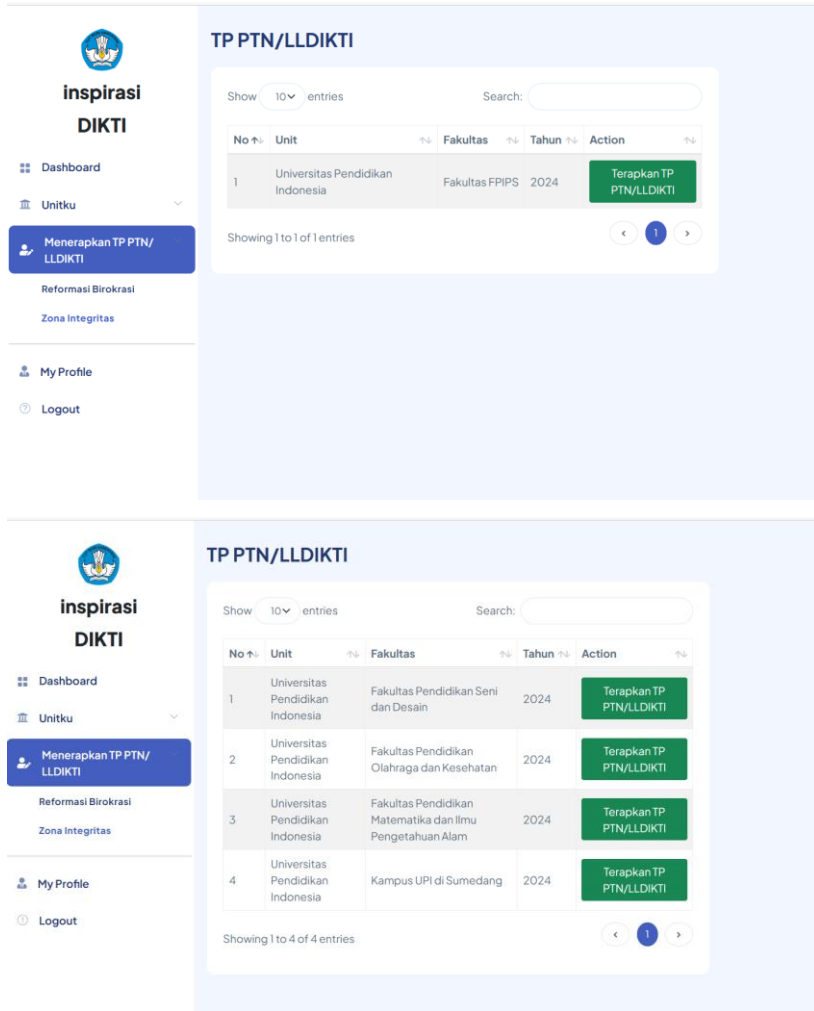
inspirasi DIKTI

Dashboard

Unitku

Menerapkan TP PTN/ LLDIKTI

Reformasi Birokrasi

Zona Integritas

My Profile

Logout

TP PTN/LLDIKTI

Show 10 entries

Search:

| No | Unit | Fakultas | Tahun | Action |
|---|---|---|---|---|
| 1 | Universitas Pendidikan Indonesia | Fakultas FPIPS | 2024 | Terapkan TP PTN/LLDIKTI |

Showing 1 to 1 of 1 entries

1

inspirasi DIKTI

Dashboard

Unitku

Menerapkan TP PTN/ LLDIKTI

Reformasi Birokrasi

Zona Integritas

My Profile

Logout

TP PTN/LLDIKTI

Show 10 entries

Search:

| No | Unit | Fakultas | Tahun | Action |
|---|---|---|---|---|
| 1 | Universitas Pendidikan Indonesia | Fakultas Pendidikan Seni dan Desain | 2024 | Terapkan TP PTN/LLDIKTI |
| 2 | Universitas Pendidikan Indonesia | Fakultas Pendidikan Olahraga dan Kesehatan | 2024 | Terapkan TP PTN/LLDIKTI |
| 3 | Universitas Pendidikan Indonesia | Fakultas Pendidikan Matematika dan Ilmu Pengetahuan Alam | 2024 | Terapkan TP PTN/LLDIKTI |
| 4 | Universitas Pendidikan Indonesia | Kampus UPI di Sumedang | 2024 | Terapkan TP PTN/LLDIKTI |

Showing 1 to 4 of 4 entries

1